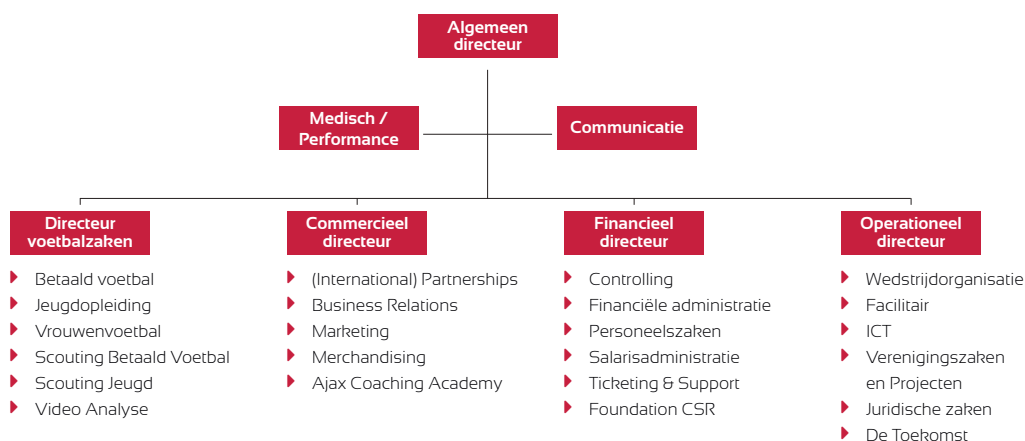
Algemeen directeur

Medisch / Performance

Communicatie

Directeur voetbalzaken

- Betaald voetbal
- Jeugdopleiding
- Vrouwenvoetbal
- Scouting Betaald Voetbal
- Scouting Jeugd
- Video Analyse

Commercieel directeur

- (International) Partnerships
- Business Relations
- Marketing
- Merchandising
- Ajax Coaching Academy

Financieel directeur

- Controlling
- Financiële administratie
- Personeelszaken
- Salarisadministratie
- Ticketing & Support
- Foundation CSR

Operationeel directeur

- Wedstrijdorganisatie
- Facilitair
- ICT
- Verenigingszaken en Projecten
- Juridische zaken
- De Toekomst